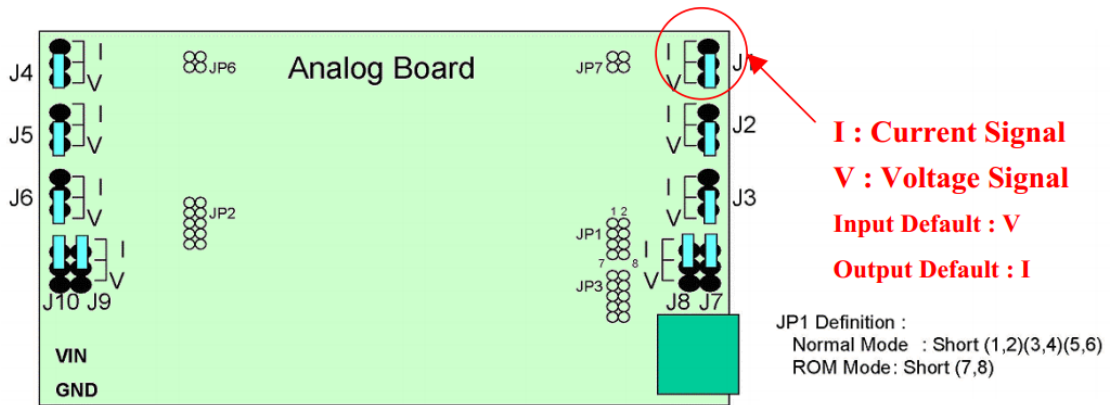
J4
I
V
JP6
Analog Board
JP7
I
V
J1
J5
I
V
I
V
J2
J6
I
V
JP2
I
V
J3
I
V
J10 J9
1 2
JP1
7 8
JP3
I
V
J8 J7
VIN
GND

I : Current Signal
V : Voltage Signal
Input Default : V
Output Default : I

JP1 Definition :
Normal Mode : Short (1,2)(3,4)(5,6)
ROM Mode: Short (7,8)